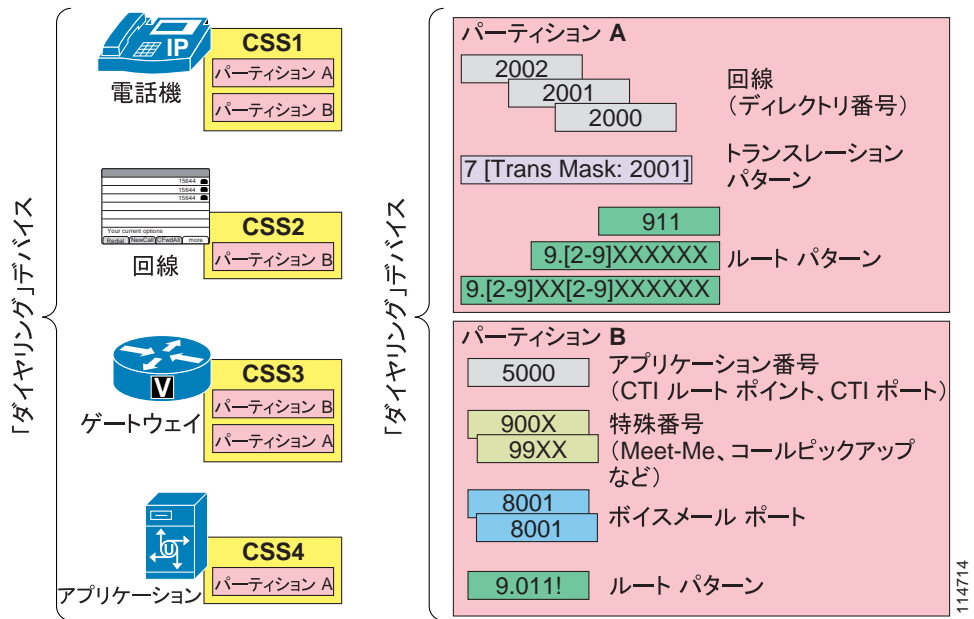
「ダイヤリング」デバイス

IP

電話機

CSS1

パーティション A

パーティション B

15644
15644
15644
Your current options
Redial NewCall CFwdAll more

回線

CSS2

パーティション B

V

ゲートウェイ

CSS3

パーティション B

パーティション A

アプリケーション

CSS4

パーティション A

「ダイヤリング」デバイス

パーティション A

2002
2001
2000

回線
（ディレクトリ番号）

7 [Trans Mask: 2001]

トランスレーション
パターン

911
9.[2-9]XXXXXX
9.[2-9]XX[2-9]XXXXXX

ルート パターン

パーティション B

5000

アプリケーション番号
（CTI ルート ポイント、CTI ポート）

900X
99XX

特殊番号
（Meet-Me、コールピックアップ
など）

8001
8001

ボイスメール ポート

9.011!

ルート パターン

114714